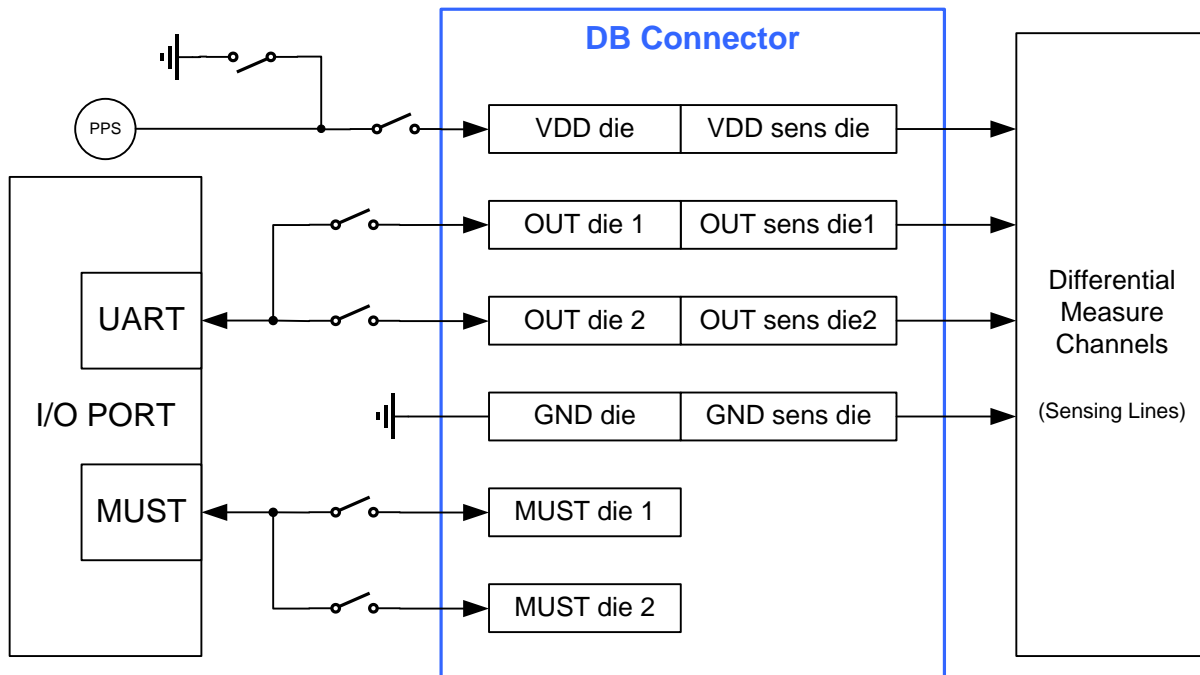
DB Connector

PPS

VDD die | VDD sens die

OUT die 1 | OUT sens die1

OUT die 2 | OUT sens die2

GND die | GND sens die

MUST die 1

MUST die 2

UART

I/O PORT

MUST

Differential Measure Channels

(Sensing Lines)